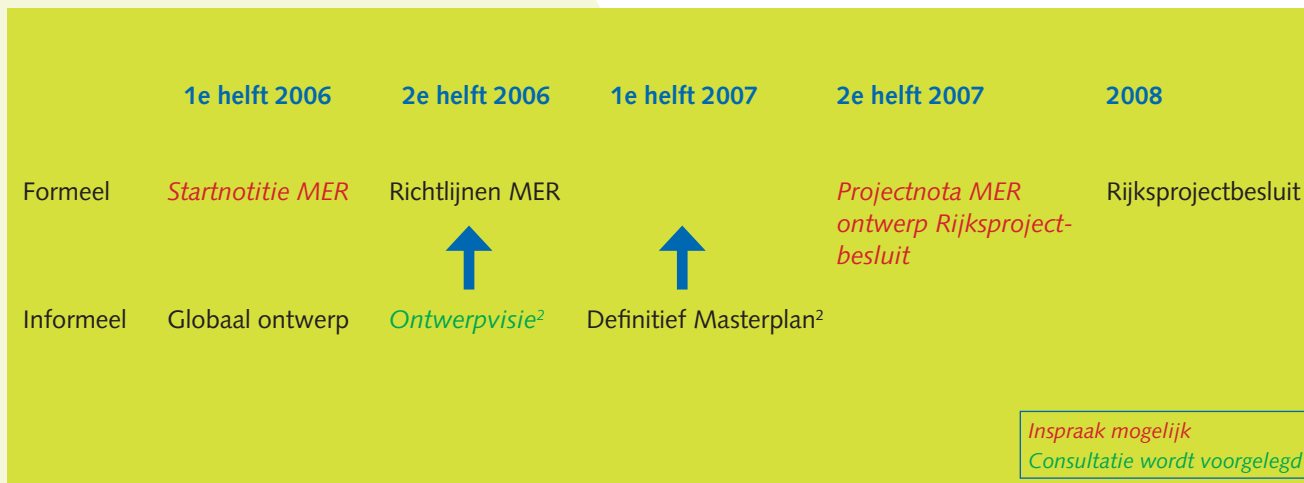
|  | 1e helft 2006 | 2e helft 2006 | 1e helft 2007 | 2e helft 2007 | 2008 |
|---|---|---|---|---|---|
| Formeel | Startnotitie MER | Richtlijnen MER |  | Projectnota MER ontwerp Rijksprojectbesluit | Rijksprojectbesluit |
| Informeel | Globaal ontwerp | Ontwerpvisie$^2$ | Definitief Masterplan$^2$ |  |  |

Inspraak mogelijk
Consultatie wordt voorgelegd